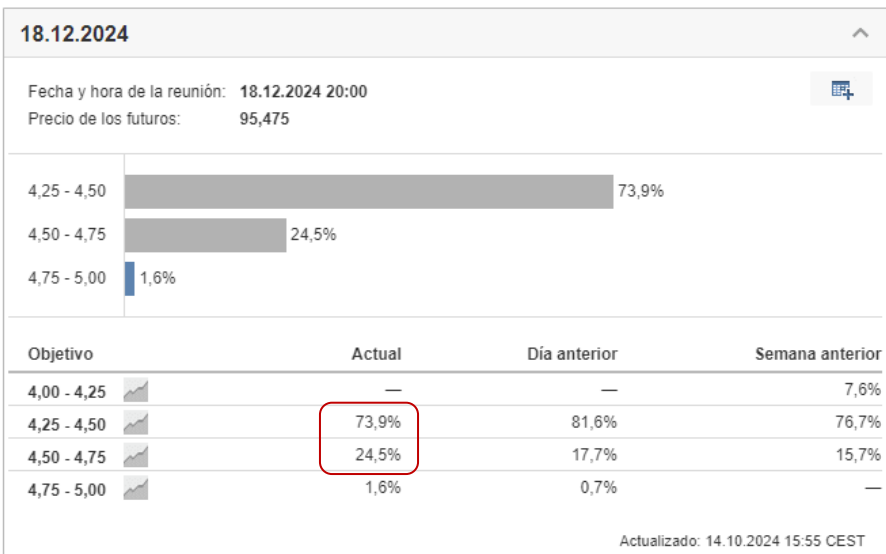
18.12.2024

Fecha y hora de la reunión: 18.12.2024 20:00
Precio de los futuros: 95,475

4,25 - 4,50 73,9%
4,50 - 4,75 24,5%
4,75 - 5,00 1,6%

| Objetivo | Actual | Día anterior | Semana anterior |
|---|---|---|---|
| 4,00 - 4,25 | — | — | 7,6% |
| 4,25 - 4,50 | 73,9% | 81,6% | 76,7% |
| 4,50 - 4,75 | 24,5% | 17,7% | 15,7% |
| 4,75 - 5,00 | 1,6% | 0,7% | — |

Actualizado: 14.10.2024 15:55 CEST